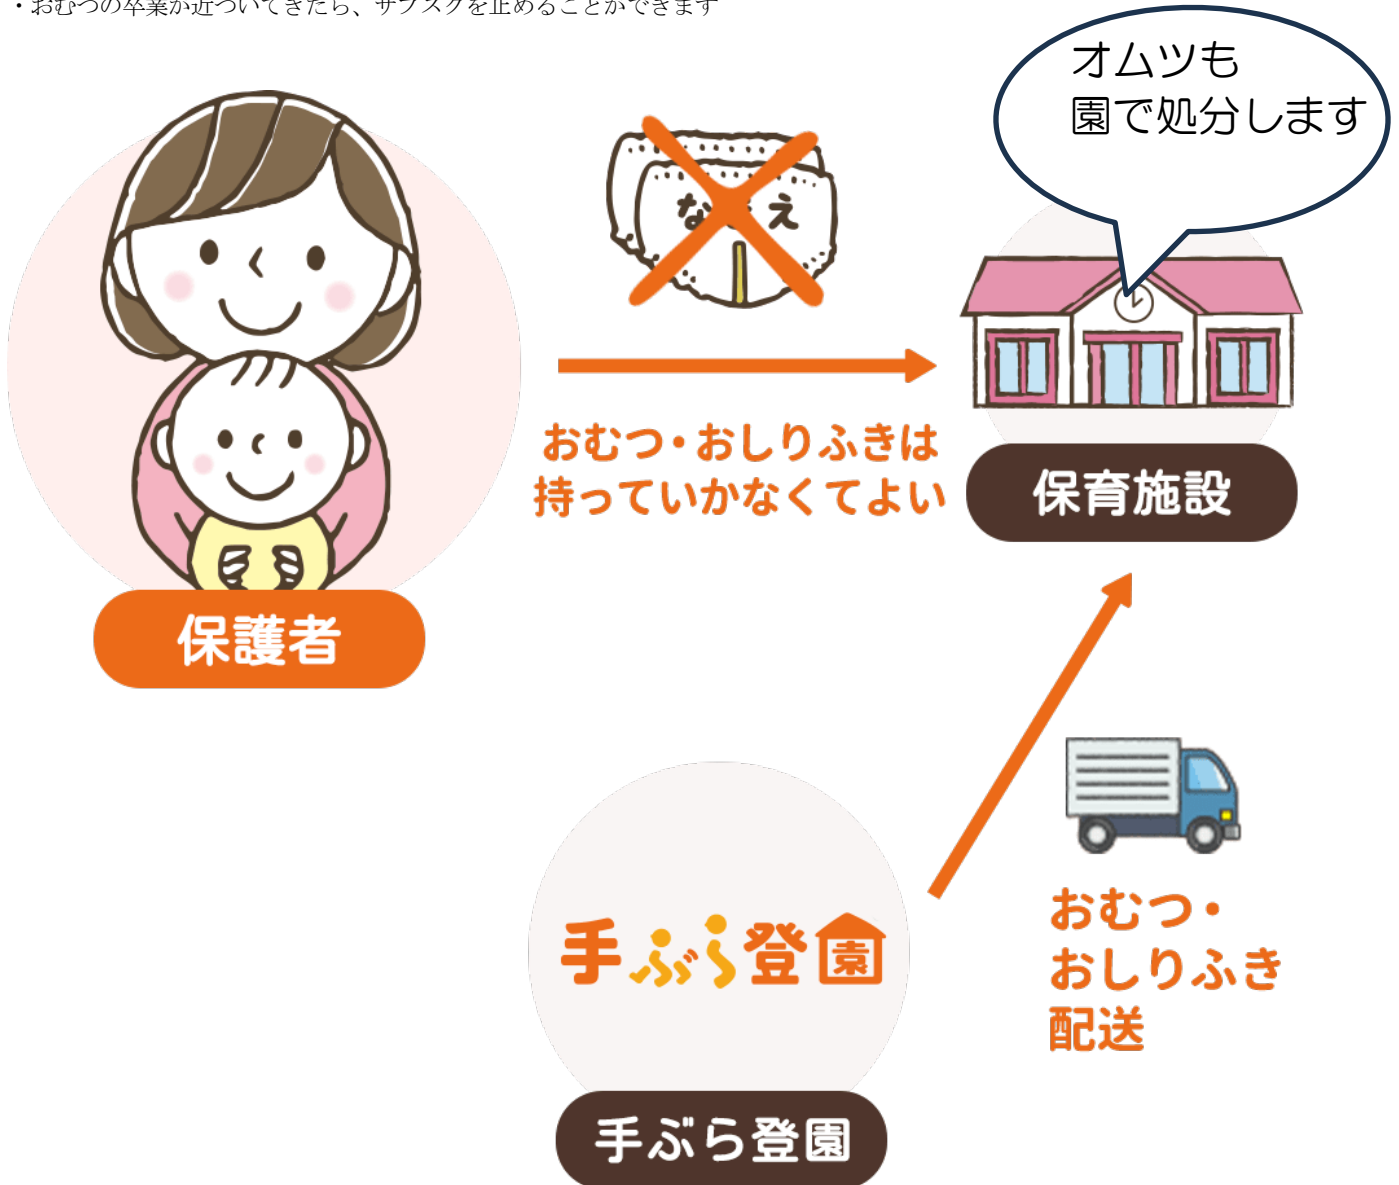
・おむつの卒業が近づいてきたら、サブスクを止めることができます

オムツも
園で処分します

なえ

おむつ・おしりふきは
持っていかなくてよい

保育施設

保護者

おむつ・
おしりふき
配送

手ぶら登園

手ぶら登園